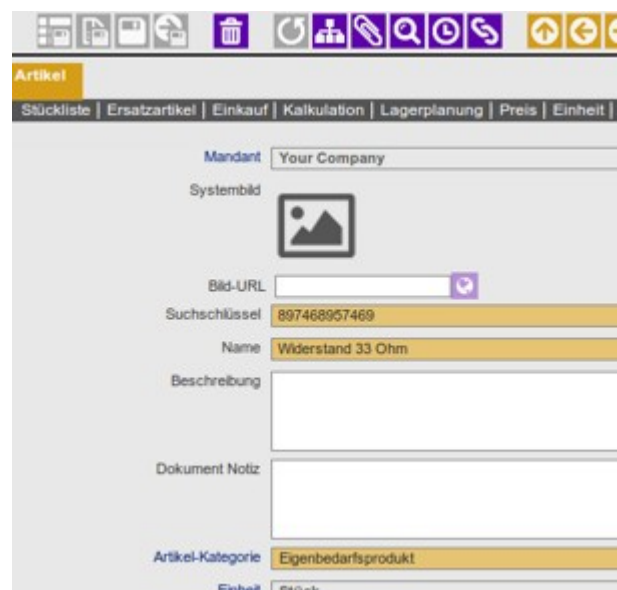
Artikel

Stückliste | Ersatzartikel | Einkauf | Kalkulation | Lagerplanung | Preis | Einheit |

Mandant Your Company

Systembild

Bild-URL

Suchschlüssel 897468957469

Name Widerstand 33 Ohm

Beschreibung

Dokument Notiz

Artikel-Kategorie Eigenbedarfsprodukt

Einheit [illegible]